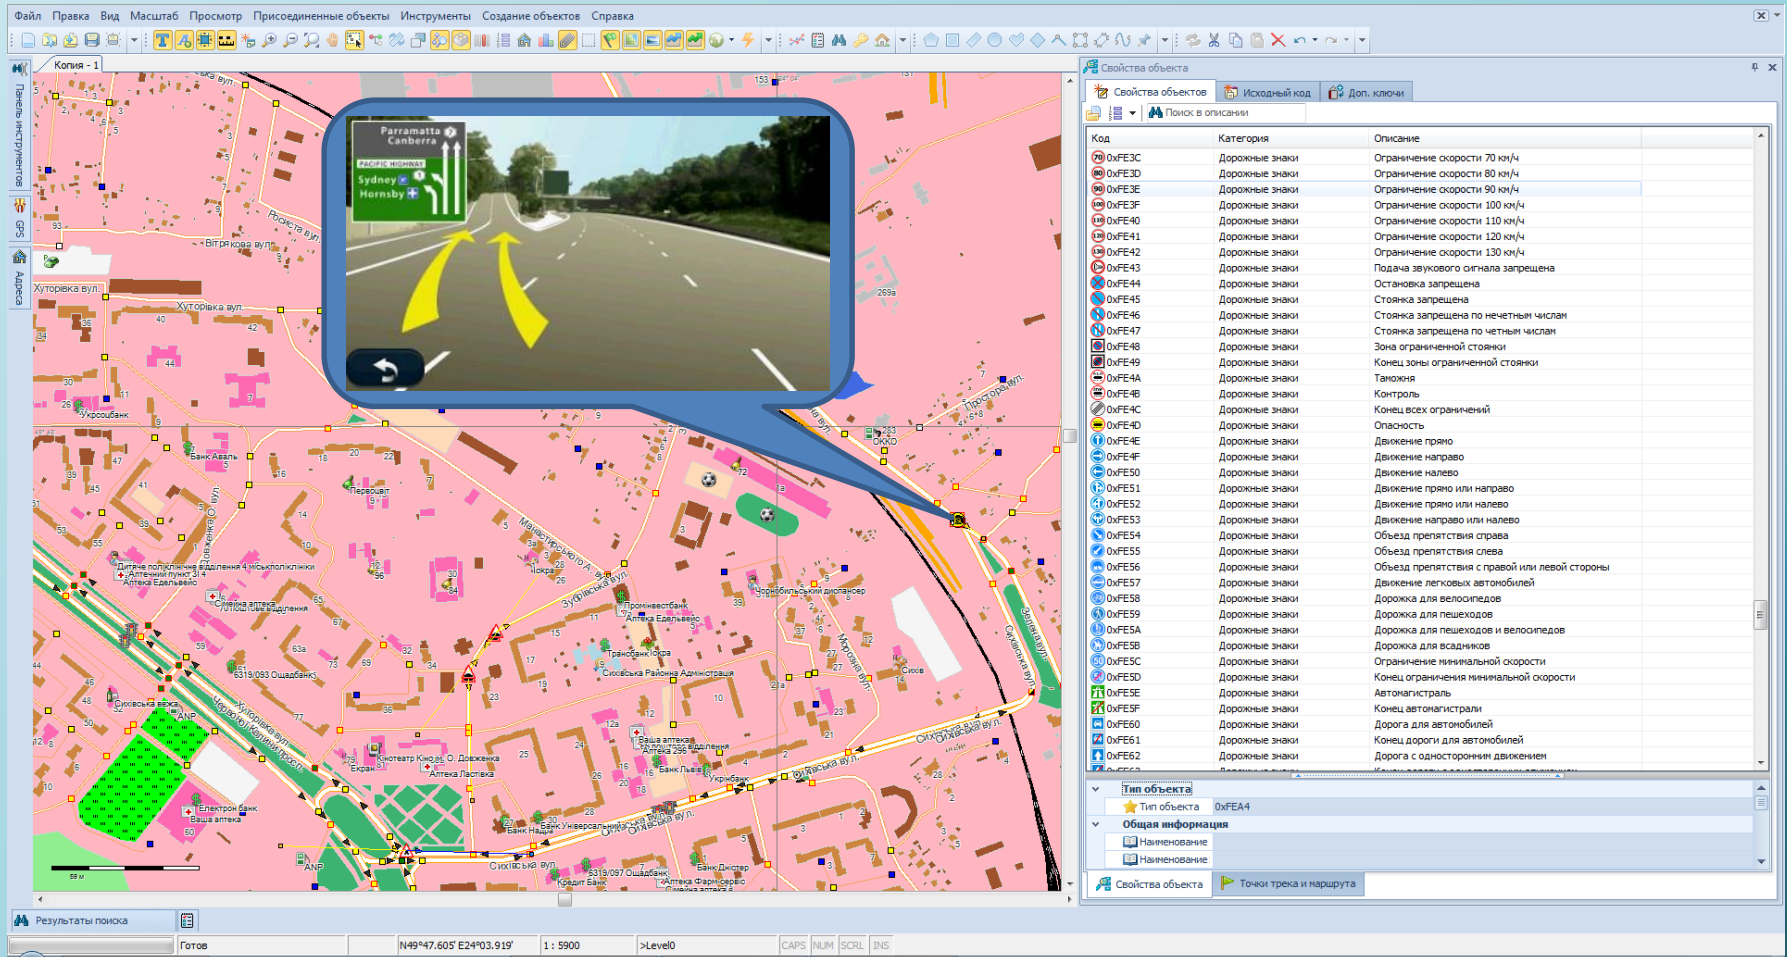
Файл Правка Вид Масштаб Просмотр Присоединенные объекты Инструменты Создание объектов Справка

Копия - 1

Панель инструментов GPS Адреса

Parramatta Canberra
PACIFIC HIGHWAY
Sydney
Hornsby

Свойства объекта

Свойства объектов | Исходный код | Доп. ключи

Поиск в описании

| Код | Категория | Описание |
|---|---|---|
| 0xFE3C | Дорожные знаки | Ограничение скорости 70 км/ч |
| 0xFE3D | Дорожные знаки | Ограничение скорости 80 км/ч |
| 0xFE3E | Дорожные знаки | Ограничение скорости 90 км/ч |
| 0xFE3F | Дорожные знаки | Ограничение скорости 100 км/ч |
| 0xFE40 | Дорожные знаки | Ограничение скорости 110 км/ч |
| 0xFE41 | Дорожные знаки | Ограничение скорости 120 км/ч |
| 0xFE42 | Дорожные знаки | Ограничение скорости 130 км/ч |
| 0xFE43 | Дорожные знаки | Подача звукового сигнала запрещена |
| 0xFE44 | Дорожные знаки | Остановка запрещена |
| 0xFE45 | Дорожные знаки | Стоянка запрещена |
| 0xFE46 | Дорожные знаки | Стоянка запрещена по нечетным числам |
| 0xFE47 | Дорожные знаки | Стоянка запрещена по четным числам |
| 0xFE48 | Дорожные знаки | Зона ограниченной стоянки |
| 0xFE49 | Дорожные знаки | Конец зоны ограниченной стоянки |
| 0xFE4A | Дорожные знаки | Таможня |
| 0xFE4B | Дорожные знаки | Контроль |
| 0xFE4C | Дорожные знаки | Конец всех ограничений |
| 0xFE4D | Дорожные знаки | Опасность |
| 0xFE4E | Дорожные знаки | Движение прямо |
| 0xFE4F | Дорожные знаки | Движение направо |
| 0xFE50 | Дорожные знаки | Движение налево |
| 0xFE51 | Дорожные знаки | Движение прямо или направо |
| 0xFE52 | Дорожные знаки | Движение прямо или налево |
| 0xFE53 | Дорожные знаки | Движение направо или налево |
| 0xFE54 | Дорожные знаки | Объезд препятствия справа |
| 0xFE55 | Дорожные знаки | Объезд препятствия слева |
| 0xFE56 | Дорожные знаки | Объезд препятствия с правой или левой стороны |
| 0xFE57 | Дорожные знаки | Движение легковых автомобилей |
| 0xFE58 | Дорожные знаки | Дорожка для велосипедов |
| 0xFE59 | Дорожные знаки | Дорожка для пешеходов |
| 0xFE5A | Дорожные знаки | Дорожка для пешеходов и велосипедов |
| 0xFE5B | Дорожные знаки | Дорожка для всадников |
| 0xFE5C | Дорожные знаки | Ограничение минимальной скорости |
| 0xFE5D | Дорожные знаки | Конец ограничения минимальной скорости |
| 0xFE5E | Дорожные знаки | Автомагистраль |
| 0xFE5F | Дорожные знаки | Конец автомагистрали |
| 0xFE60 | Дорожные знаки | Дорога для автомобилей |
| 0xFE61 | Дорожные знаки | Конец дороги для автомобилей |
| 0xFE62 | Дорожные знаки | Дорога с односторонним движением |

Тип объекта
Тип объекта 0xFEA4
Общая информация
Наименование
Наименование

Свойства объекта | Точки трека и маршрута

Хуторівка вул. Вітрякова вул. Укрсоцбанк Банк Аваль Першоцвіт Зуфівська вул. Сиховська Районна Адміністрація Ваша аптека Сихівська вул. Зелена вул. ОККО

Результаты поиска

Готов | N49°47.605' E24°03.919' | 1 : 5900 | >Level0 | CAPS | NUM | SCRL | INS